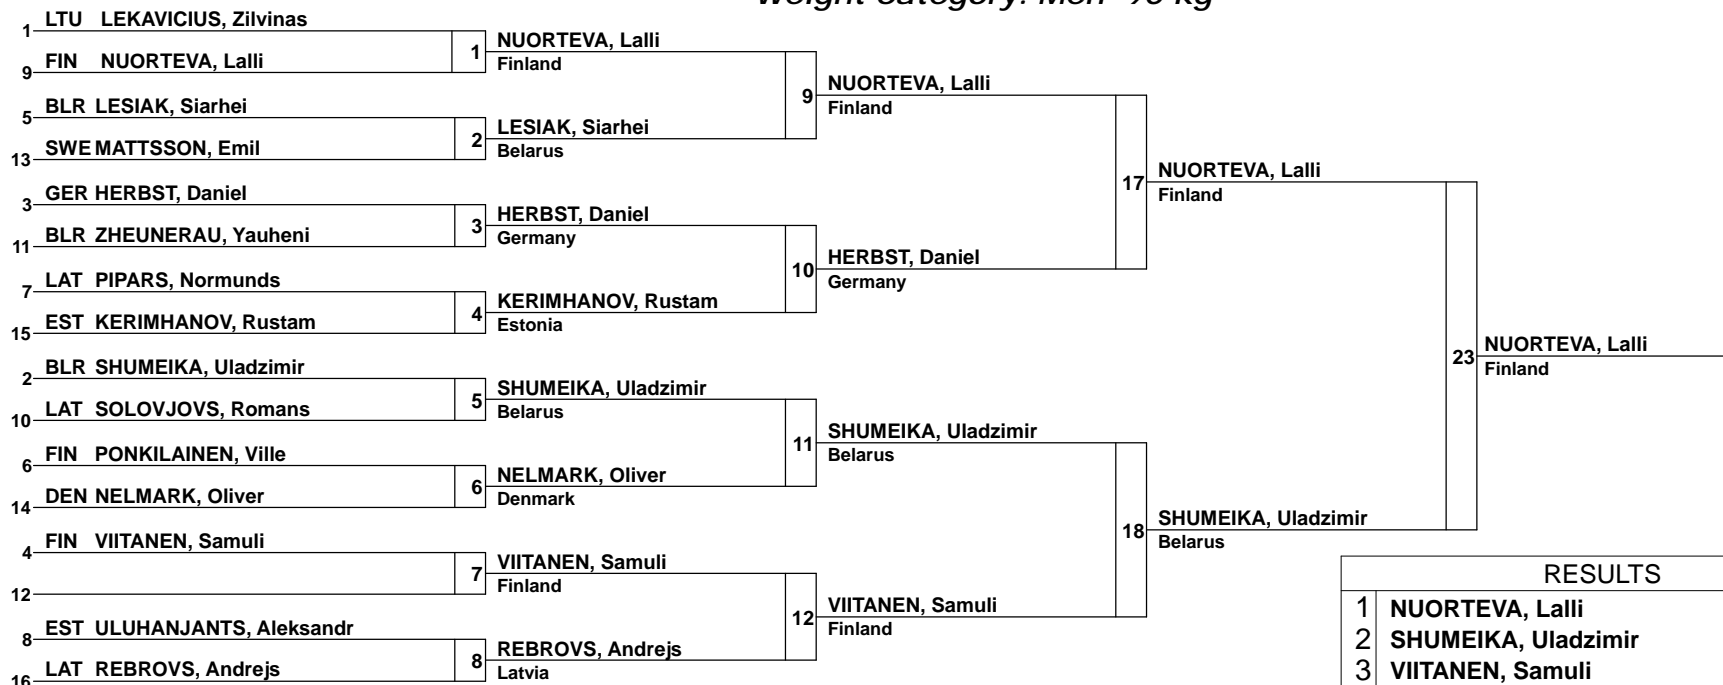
Weight category: Men -90 kg

1 LTU LEKAVICIUS, Zilvinas
9 FIN NUORTEVA, Lalli
5 BLR LESIAK, Siarhei
13 SWE MATTSSON, Emil
3 GER HERBST, Daniel
11 BLR ZHEUNERAU, Yauheni
7 LAT PIPARS, Normunds
15 EST KERIMHANOV, Rustam
2 BLR SHUMEIKA, Uladzimir
10 LAT SOLOVJOVS, Romans
6 FIN PONKILAINEN, Ville
14 DEN NELMARK, Oliver
4 FIN VIITANEN, Samuli
12
8 EST ULUHANJANTS, Aleksandr
16 LAT REBROVS, Andrejs

1 NUORTEVA, Lalli
Finland
2 LESIAK, Siarhei
Belarus
3 HERBST, Daniel
Germany
4 KERIMHANOV, Rustam
Estonia
5 SHUMEIKA, Uladzimir
Belarus
6 NELMARK, Oliver
Denmark
7 VIITANEN, Samuli
Finland
8 REBROVS, Andrejs
Latvia

9 NUORTEVA, Lalli
Finland
10 HERBST, Daniel
Germany
11 SHUMEIKA, Uladzimir
Belarus
12 VIITANEN, Samuli
Finland

17 NUORTEVA, Lalli
Finland
18 SHUMEIKA, Uladzimir
Belarus

23 NUORTEVA, Lalli
Finland

RESULTS
1 NUORTEVA, Lalli
2 SHUMEIKA, Uladzimir
3 VIITANEN, Samuli